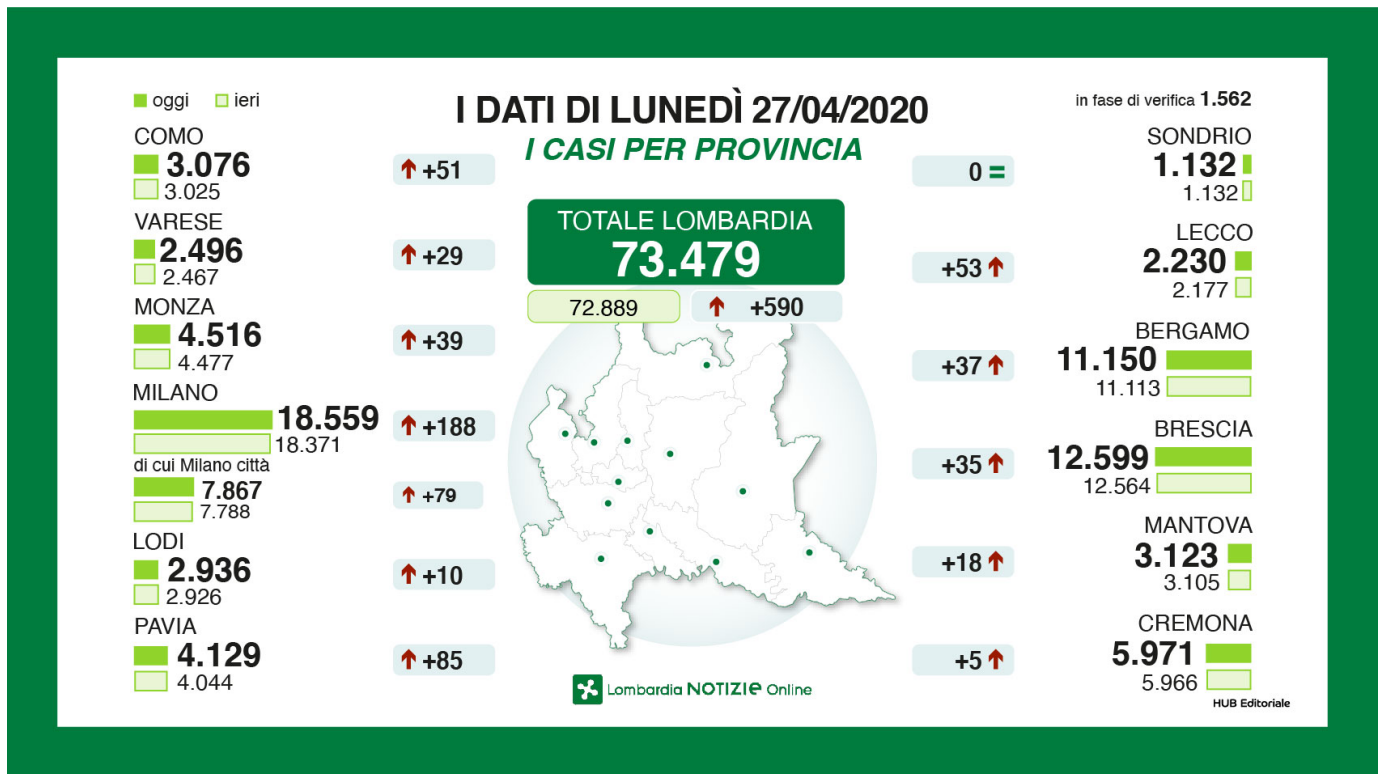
oggi ieri

I DATI DI LUNEDÌ 27/04/2020

I CASI PER PROVINCIA

in fase di verifica 1.562

COMO
3.076
3.025
+51

VARESE
2.496
2.467
+29

MONZA
4.516
4.477
+39

MILANO
18.559
18.371
+188

di cui Milano città
7.867
7.788
+79

LODI
2.936
2.926
+10

PAVIA
4.129
4.044
+85

TOTALE LOMBARDIA
73.479
72.889
+590

0 =
SONDRIO
1.132
1.132

+53
LECCO
2.230
2.177

+37
BERGAMO
11.150
11.113

+35
BRESCIA
12.599
12.564

+18
MANTOVA
3.123
3.105

+5
CREMONA
5.971
5.966

Lombardia NOTIZIE Online

HUB Editoriale